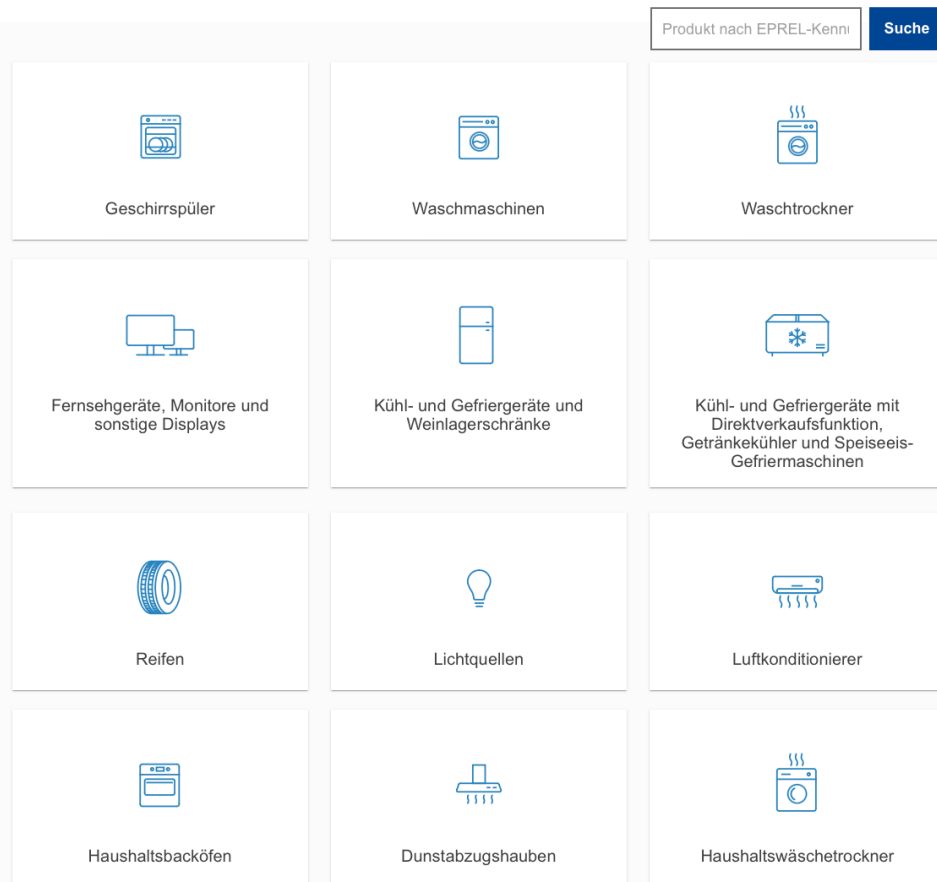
Produkt nach EPREL-Kenn

Suche

Geschirrspüler

Waschmaschinen

Waschtrockner

Fernsehgeräte, Monitore und sonstige Displays

Kühl- und Gefriergeräte und Weinlagerschränke

Kühl- und Gefriergeräte mit Direktverkaufsfunktion, Getränkekühler und Speiseeis-Gefriermaschinen

Reifen

Lichtquellen

Luftkonditionierer

Haushaltsbacköfen

Dunstabzugshauben

Haushaltswäschetrockner